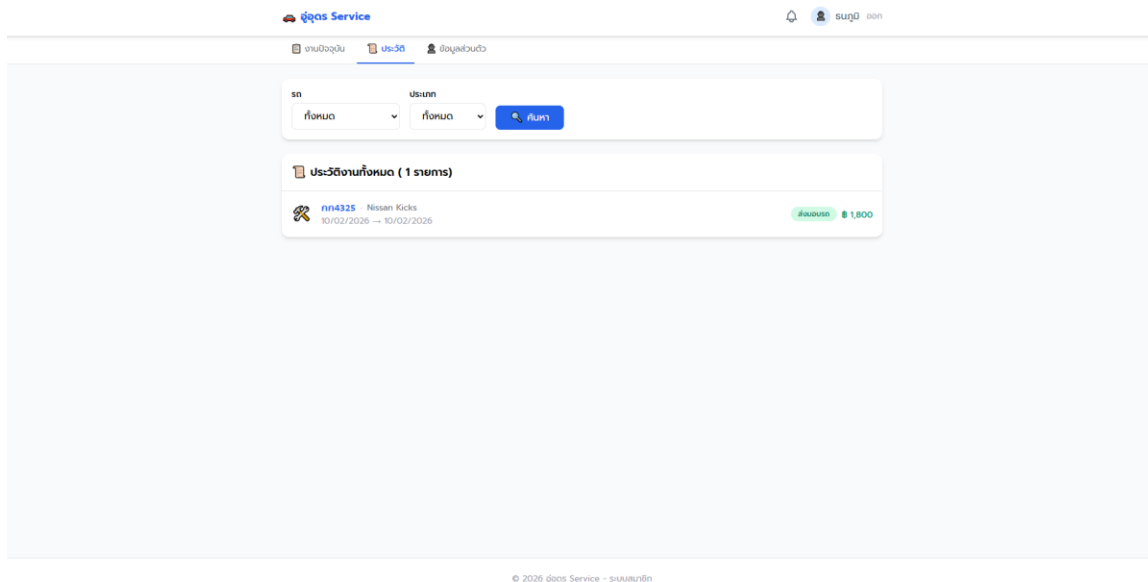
อู่อู่ดร Service

ธนภูมิ ออก

งานปัจจุบัน ประวัติ ข้อมูลส่วนตัว

รถ
ทั้งหมด

ประเภท
ทั้งหมด

ค้นหา

ประวัติงานทั้งหมด ( 1 รายการ)

กก4325 · Nissan Kicks
10/02/2026 → 10/02/2026

ส่งมอบรถ ฿ 1,800

© 2026 อู่ดร Service - ระบบสมาชิก